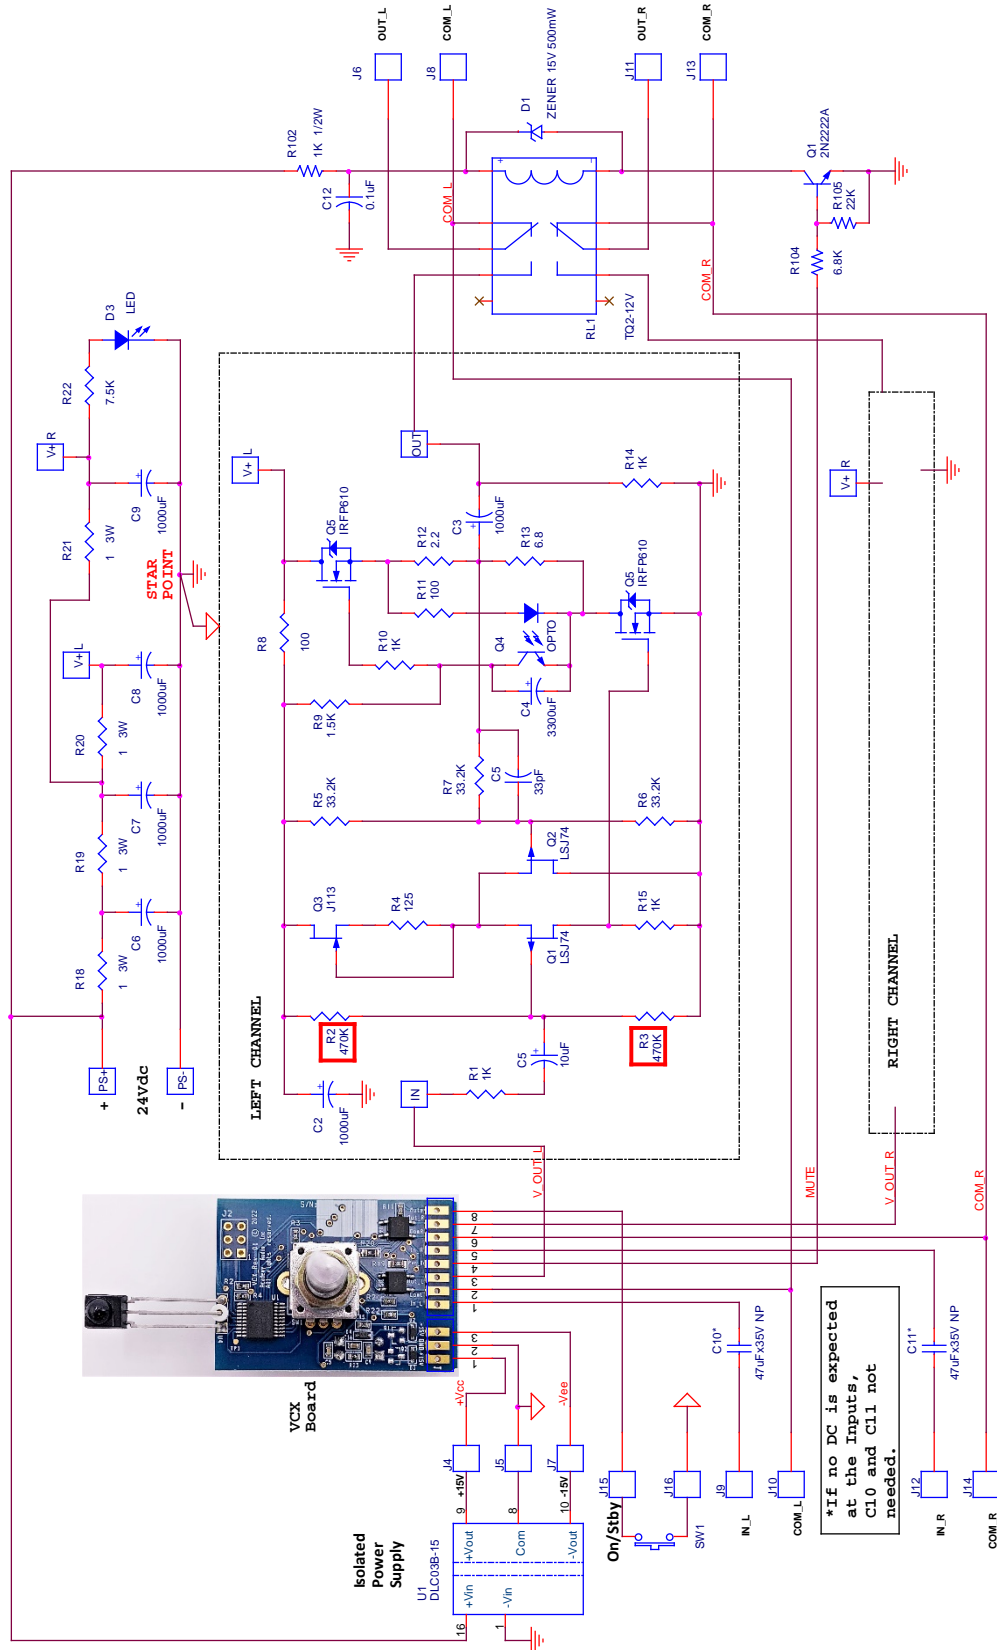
OUT_L
COM_L
ZENER 15V 500mW
OUT_R
COM_R
J6
J8
D1
J11
J13
R102
1K 1/2W
C12
0.1uF
COM_L
Q1
2N2222A
R105
22K
R104
6.8K
COM_R
RL1
TQ2-12V
D3
LED
R22
7.5K
V+R
C9
1000uF
R21
1 3W
STAR POINT
V+L
C8
1000uF
R20
1 3W
C7
1000uF
R19
1 3W
C6
1000uF
R18
1 3W
PS+
+
24Vdc
PS-
-
OUT
V+L
R14
1K
C3
1000uF
Q5
IRFP610
R12
2.2
R13
6.8
R11
100
Q5
IRFP610
R8
100
R10
1K
Q4
OPTO
C4
3300uF
R9
1.5K
R7
33.2K
C5
33pF
R5
33.2K
R6
33.2K
Q2
LSJ74
Q3
J113
R4
125
R15
1K
Q1
LSJ74
R2
470K
R3
470K
C5
10uF
R1
1K
IN
C2
1000uF
LEFT CHANNEL
V+R
RIGHT CHANNEL
V_OUT_L
MUTE
V_OUT_R
COM_R
8
7
6
5
4
3
2
1
3
2
1
C10*
47uFx35V NP
C11*
47uFx35V NP
*If no DC is expected at the Inputs, C10 and C11 not needed.
VCX Board
+Vcc
-Vee
J4
+15V
J5
J7
-15V
J15
J16
J9
J10
J12
J14
On/Stby
SW1
IN_L
COM_L
IN_R
COM_R
9
8
10
Isolated Power Supply
U1
DLC03B-15
+Vout
Com
-Vout
+Vin
-Vin
16
1